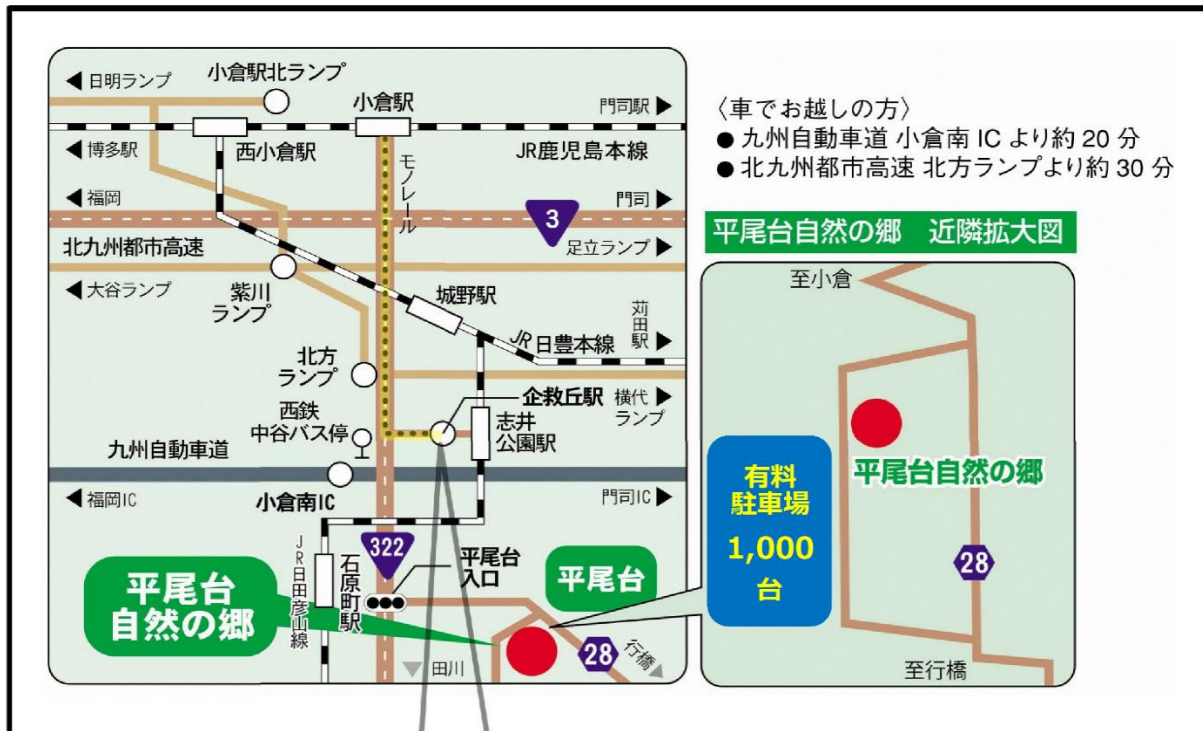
◀ 日明ランプ
小倉駅北ランプ
小倉駅
門司駅 ▶
◀ 博多駅
西小倉駅
モノレール
JR鹿児島本線
◀ 福岡
門司 ▶
3
足立ランプ ▶
北九州都市高速
◀ 大谷ランプ
紫川ランプ
城野駅
苅田駅 ▶
JR日豊本線
北方ランプ
企救丘駅
横代ランプ ▶
西鉄中谷バス停
志井公園駅
九州自動車道
◀ 福岡IC
小倉南IC
門司IC ▶
322
JR日田彦山線
石原町駅
平尾台入口
平尾台
平尾台自然の郷
28
行橋
▼ 田川

〈車でお越しの方〉
● 九州自動車道 小倉南 IC より約 20 分
● 北九州都市高速 北方ランプより約 30 分

平尾台自然の郷　近隣拡大図
至小倉
有料駐車場
1,000台
平尾台自然の郷
28
至行橋